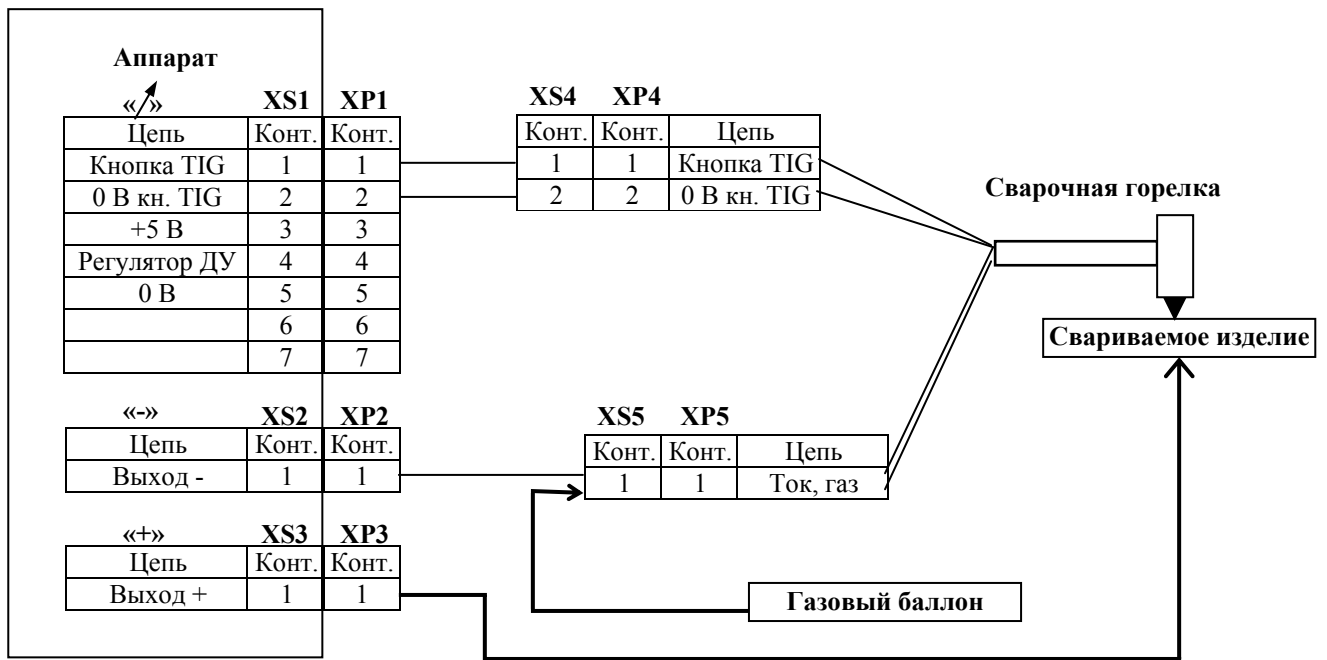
Аппарат

«↗» XS1 XP1

| Цепь | Конт. | Конт. |
|---|---|---|
| Кнопка TIG | 1 | 1 |
| 0 В кн. TIG | 2 | 2 |
| +5 В | 3 | 3 |
| Регулятор ДУ | 4 | 4 |
| 0 В | 5 | 5 |
| | 6 | 6 |
| | 7 | 7 |

XS4 XP4

| Конт. | Конт. | Цепь |
|---|---|---|
| 1 | 1 | Кнопка TIG |
| 2 | 2 | 0 В кн. TIG |

Сварочная горелка

Свариваемое изделие

«-» XS2 XP2

| Цепь | Конт. | Конт. |
|---|---|---|
| Выход - | 1 | 1 |

XS5 XP5

| Конт. | Конт. | Цепь |
|---|---|---|
| 1 | 1 | Ток, газ |

«+» XS3 XP3

| Цепь | Конт. | Конт. |
|---|---|---|
| Выход + | 1 | 1 |

Газовый баллон